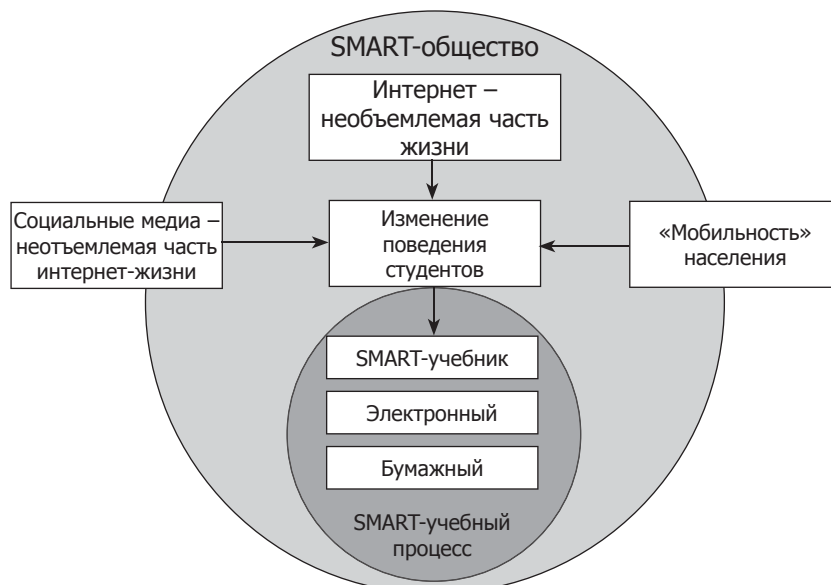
SMART-общество

Интернет – необъемлемая часть жизни

Социальные медиа – неотъемлемая часть интернет-жизни

Изменение поведения студентов

«Мобильность» населения

SMART-учебник

Электронный

Бумажный

SMART-учебный процесс